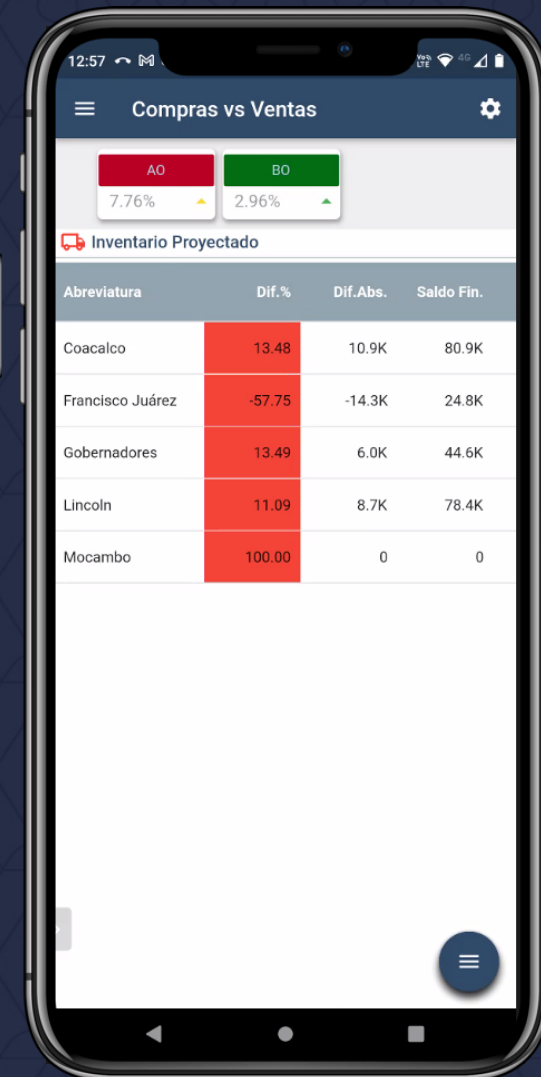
12:57

Compras vs Ventas

AO
7.76%

BO
2.96%

Inventario Proyectado

| Abreviatura | Dif.% | Dif.Abs. | Saldo Fin. |
|---|---|---|---|
| Coacalco | 13.48 | 10.9K | 80.9K |
| Francisco Juárez | -57.75 | -14.3K | 24.8K |
| Gobernadores | 13.49 | 6.0K | 44.6K |
| Lincoln | 11.09 | 8.7K | 78.4K |
| Mocambo | 100.00 | 0 | 0 |